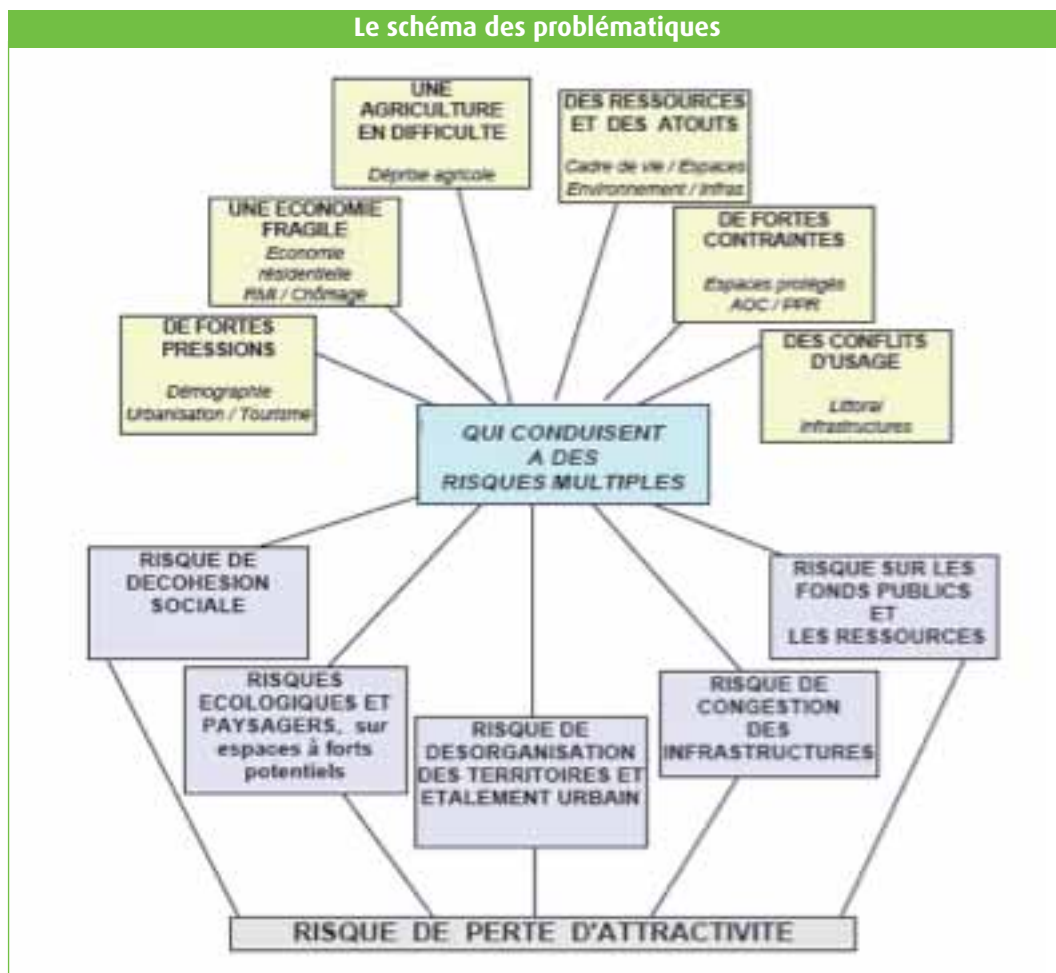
Le schéma des problématiques

UNE AGRICULTURE EN DIFFICULTE

Déprise agricole

DES RESSOURCES ET DES ATOUTS

Cadre de vie / Espaces Environnement / Infras

UNE ECONOMIE FRAGILE

Economie résidentielle RMI / Chômage

DE FORTES CONTRAINTES

Espaces protégés AOC / PPR

DE FORTES PRESSIONS

Démographie Urbanisation / Tourisme

DES CONFLITS D'USAGE

Littoral Infrastructures

QUI CONDUISENT A DES RISQUES MULTIPLES

RISQUE DE DECOHESION SOCIALE

RISQUE SUR LES FONDS PUBLICS ET LES RESSOURCES

RISQUES ECOLOGIQUES ET PAYSAGERS, sur espaces à forts potentiels

RISQUE DE DESORGANISATION DES TERRITOIRES ET ETALEMENT URBAIN

RISQUE DE CONGESTION DES INFRASTRUCTURES

RISQUE DE PERTE D'ATTRACTIVITE